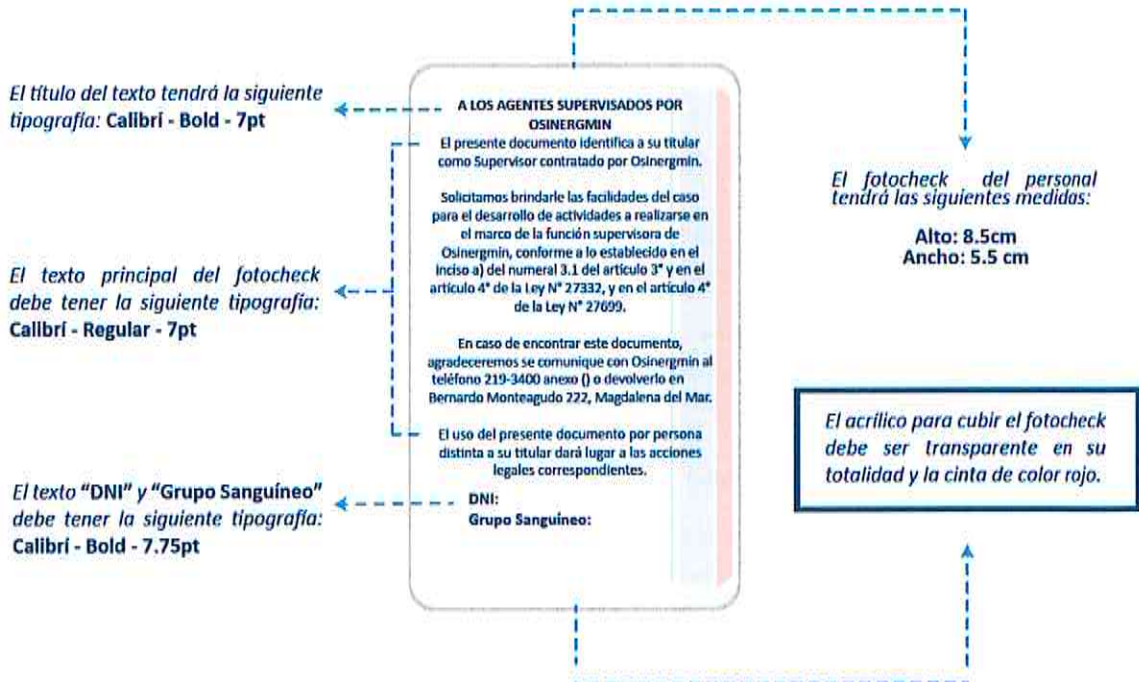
El título del texto tendrá la siguiente tipografía: **Calibri - Bold - 7pt**

El texto principal del fotocheck debe tener la siguiente tipografía: **Calibri - Regular - 7pt**

El texto **"DNI"** y **"Grupo Sanguíneo"** debe tener la siguiente tipografía: **Calibri - Bold - 7.75pt**

A LOS AGENTES SUPERVISADOS POR OSINERGMIN

El presente documento identifica a su titular como Supervisor contratado por Osinergmin.

Solicitamos brindarle las facilidades del caso para el desarrollo de actividades a realizarse en el marco de la función supervisora de Osinergmin, conforme a lo establecido en el inciso a) del numeral 3.1 del artículo 3° y en el artículo 4° de la Ley N° 27332, y en el artículo 4° de la Ley N° 27699.

En caso de encontrar este documento, agradeceremos se comunique con Osinergmin al teléfono 219-3400 anexo () o devolverlo en Bernardo Monteagudo 222, Magdalena del Mar.

El uso del presente documento por persona distinta a su titular dará lugar a las acciones legales correspondientes.

DNI:
Grupo Sanguíneo:

El fotocheck del personal tendrá las siguientes medidas:

**Alto: 8.5cm**
**Ancho: 5.5 cm**

El acrílico para cubir el fotocheck debe ser transparente en su totalidad y la cinta de color rojo.